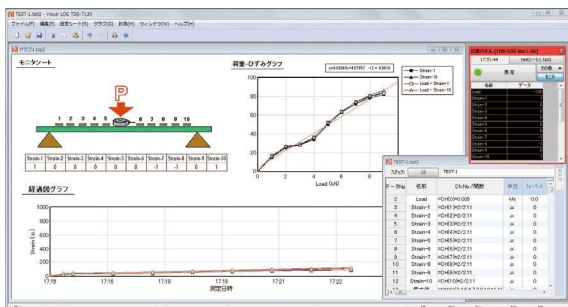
TEST-1.tsl2 - Visual LOG TDS-7130
ファイル(F) 編集(E) 設定シート(S) グラフ(G) 計測(M) ウィンドウ(W) ヘルプ(H)

グラフ1.tsg2

モニタシート

P

1 2 3 4 5 6 7 8 9 10

| Strain-1 | Strain-2 | Strain-3 | Strain-4 | Strain-5 | Strain-6 | Strain-7 | Strain-8 | Strain-9 | Strain-10 |
|---|---|---|---|---|---|---|---|---|---|
| 1 | 0 | 0 | 0 | 0 | -1 | -1 | -1 | 0 | 1 |

荷重-ひずみグラフ

y=9.0245x+0.0187 r2=0.9916

Strain-1
Strain-10
Load - Strain-1
Load - Strain-10

100
80
60
40
20
0
0 2 4 6 8
Load (kN)

経過図グラフ

1000
800
600
400
200
0
Strain (με)
17:15 17:16 17:18 17:19 17:21 17:22
測定日時

計測モニタ (TDS-7130 Ver.1.40)
17:51:44
test1~1.tsl2
停止
計測
名称 データ

TEST-1.tsl2
スタック 10 TEST-1

| データNo | 名称 | ChNo./関数 | 単位 | フォーマット |
|---|---|---|---|---|
| 2 | Load | =CH[0]*0.008 | kN | 0.0 |
| 3 | Strain-1 | =CH[1]*2/2.11 | με | 0 |
| 4 | Strain-2 | =CH[2]*2/2.11 | με | 0 |
| 5 | Strain-3 | =CH[3]*2/2.11 | με | 0 |
| 6 | Strain-4 | =CH[4]*2/2.11 | με | 0 |
| 7 | Strain-5 | =CH[5]*2/2.11 | με | 0 |
| 8 | Strain-6 | =CH[6]*2/2.11 | με | 0 |
| 9 | Strain-7 | =CH[7]*2/2.11 | με | 0 |
| 10 | Strain-8 | =CH[8]*2/2.11 | με | 0 |
| 11 | Strain-9 | =CH[9]*2/2.11 | με | 0 |
| 12 | Strain-10 | =CH[10]*2/2.11 | με | 0 |